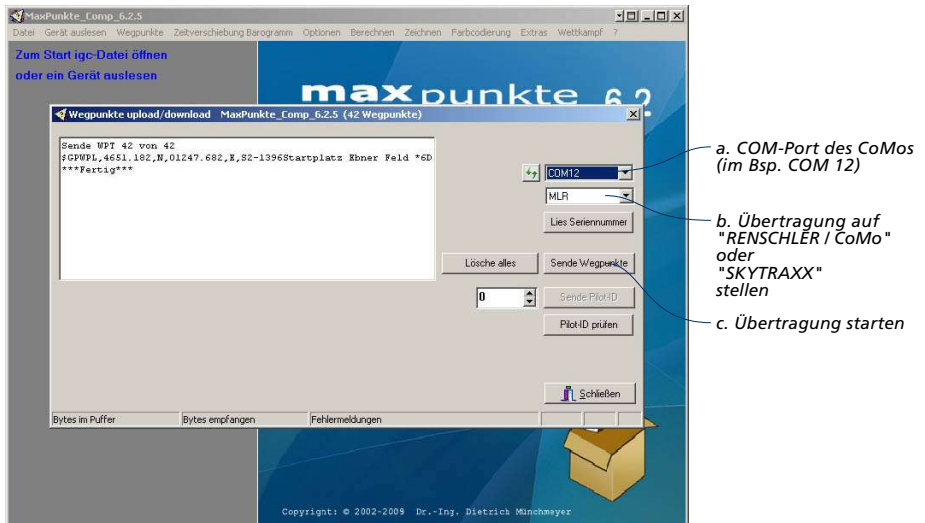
MaxPunkte_Comp_6.2.5

Datei Gerät auslesen Wegpunkte Zeitverschiebung Barogramm Optionen Berechnen Zeichnen Farbcodierung Extras Wettkampf ?

Zum Start igc-Datei öffnen oder ein Gerät auslesen

maxpunkte 6.2

Wegpunkte upload/download MaxPunkte_Comp_6.2.5 (42 Wegpunkte)

Sende WPT 42 von 42
$GPWPL,4651.182,N,01247.682,E,S2-1396Startplatz Ebner Feld *6D
***Fertig***

COM12

MLR

Lies Seriennummer

Lösche alles

Sende Wegpunkte

0

Sende Pilot-ID

Pilot-ID prüfen

Schließen

Bytes im Puffer Bytes empfangen Fehlermeldungen

Copyright: © 2002-2009 Dr.-Ing. Dietrich Münchmeyer

a. COM-Port des CoMos (im Bsp. COM 12)

b. Übertragung auf "RENSCHLER / CoMo" oder "SKYTRAXX" stellen

c. Übertragung starten